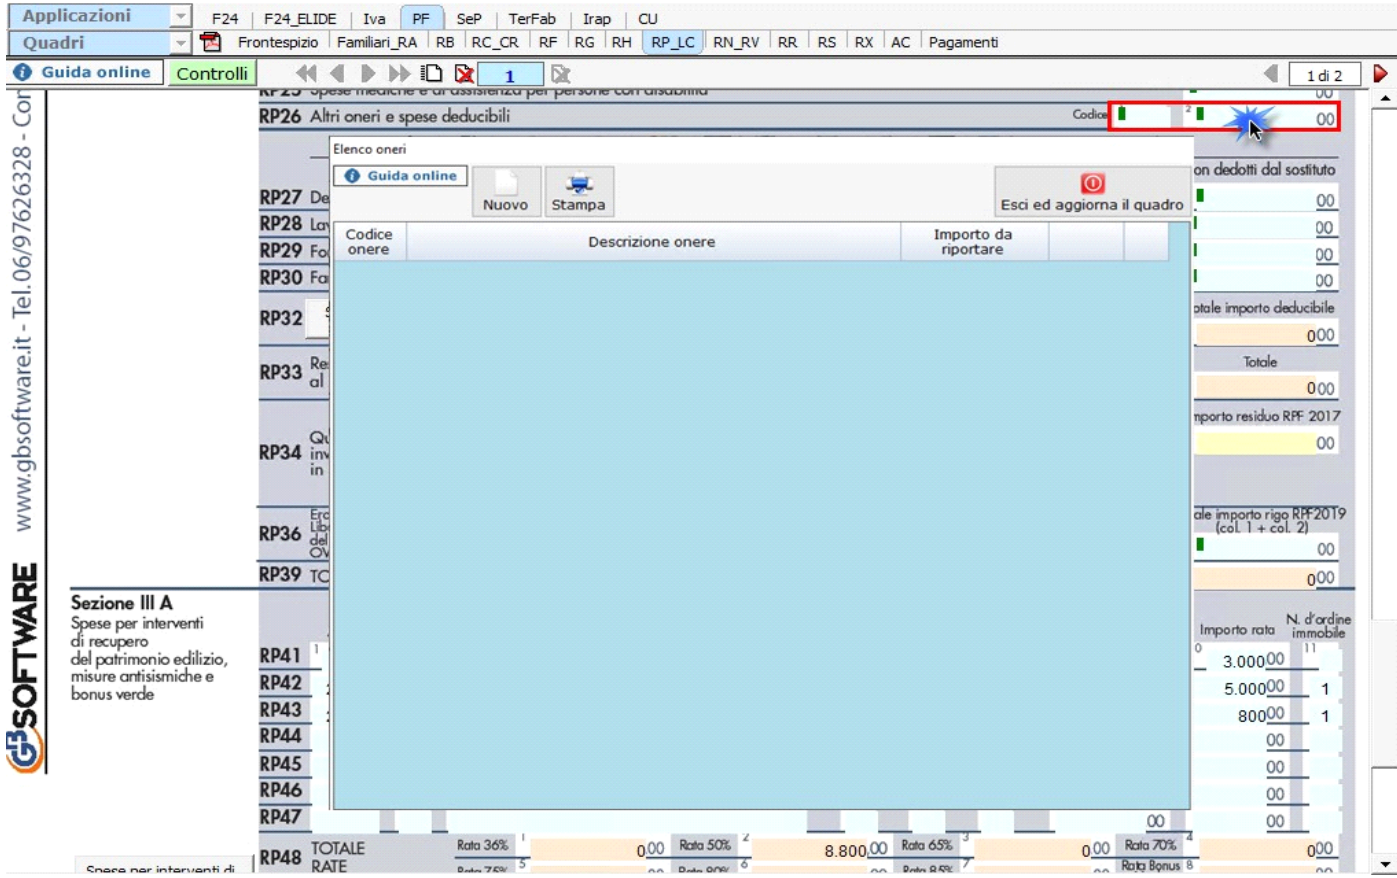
Applicazioni | F24 | F24_ELIDE | Iva | PF | SeP | TerFab | Irap | CU
Quadri | Frontespizio | Familiari_RA | RB | RC_CR | RF | RG | RH | RP_LC | RN_RV | RR | RS | RX | AC | Pagamenti
Guida online | Controlli | 1 | 1 di 2

www.gbsoftware.it - Tel.06/97626328 - Con

GB SOFTWARE

RP26 Altri oneri e spese deducibili Codice 1 2 00

Elenco oneri
Guida online
Nuovo
Stampa
Esci ed aggiorna il quadro

| Codice onere | Descrizione onere | Importo da riportare | | |
|---|---|---|---|---|

RP27 De
RP28 La
RP29 Fo
RP30 Fa
RP32
RP33 Re al
RP34 Qu inv in
RP36 Ero Lib del OV
RP39 TO

on dedotti dal sostituto
00
00
00
00
otale importo deducibile
000
Totale
000
mporto residuo RPF 2017
00
ale importo rigo RPF2019 (col. 1 + col. 2)
00
000

Sezione III A
Spese per interventi di recupero del patrimonio edilizio, misure antisismiche e bonus verde

Importo rata
N. d'ordine immobile
RP41 3.000 00
RP42 5.000 00 1
RP43 800 00 1
RP44 00
RP45 00
RP46 00
RP47 00 00
RP48 TOTALE RATE Rata 36% 0,00 Rata 50% 8.800,00 Rata 65% 0,00 Rata 70% 0,00
Rata 75% Rata 80% Rata 85% Rata Bonus
Spese per interventi di